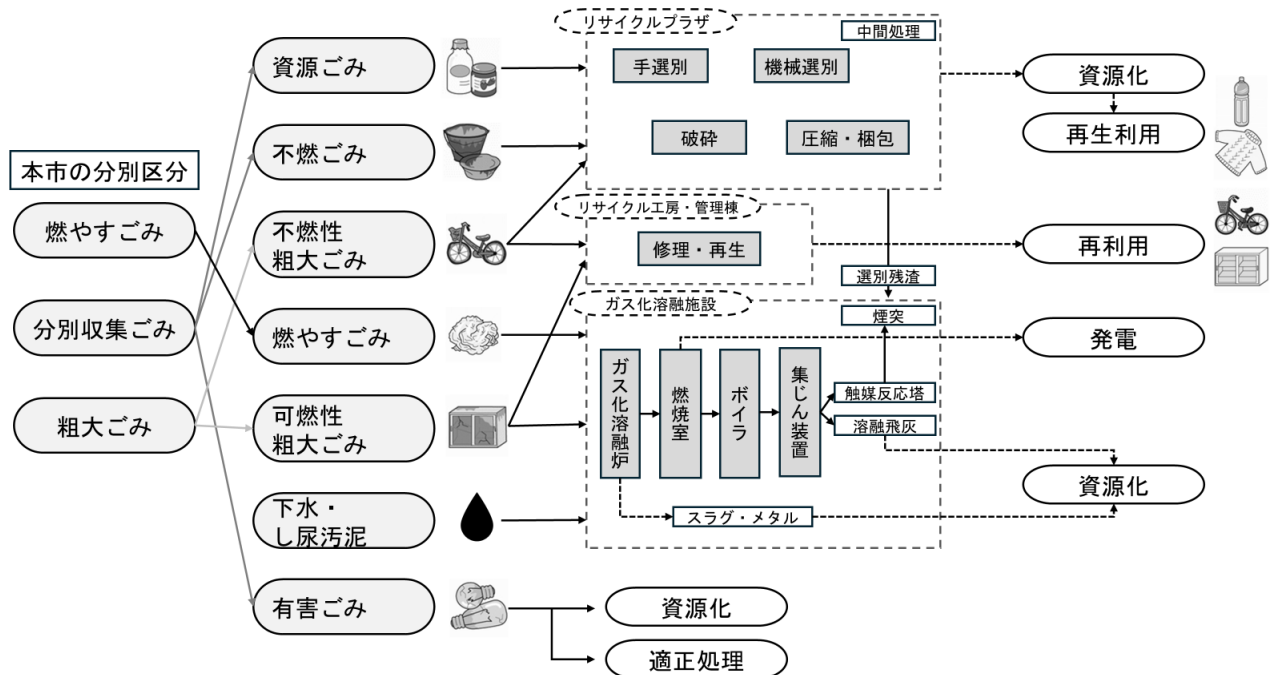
本市の分別区分

燃やすごみ

分別収集ごみ

粗大ごみ

資源ごみ

不燃ごみ

不燃性
粗大ごみ

燃やすごみ

可燃性
粗大ごみ

下水・
し尿汚泥

有害ごみ

リサイクルプラザ

中間処理

手選別

機械選別

破砕

圧縮・梱包

リサイクル工房・管理棟

修理・再生

ガス化溶融施設

ガス化溶融炉

燃焼室

ボイラ

集じん装置

触媒反応塔

溶融飛灰

煙突

選別残渣

スラグ・メタル

資源化

再生利用

再利用

発電

資源化

資源化

適正処理